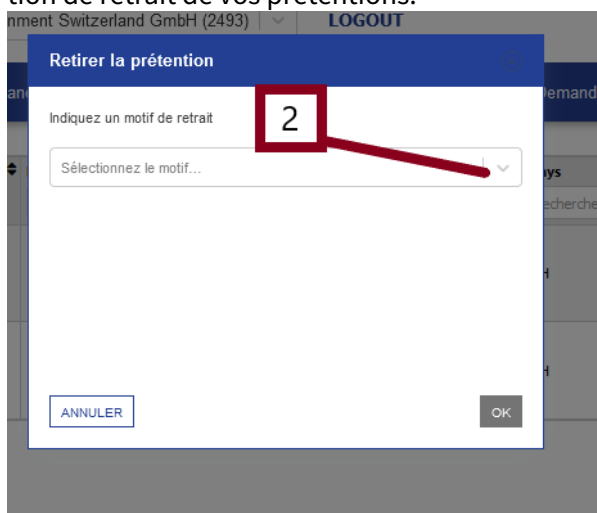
tion de retrait de vos prétentions.

nment Switzerland GmbH (2493)

LOGOUT

Retirer la prétention

an

Demand

Indiquez un motif de retrait

2

Sélectionnez le motif...

ays

echerche

H

H

ANNULER

OK